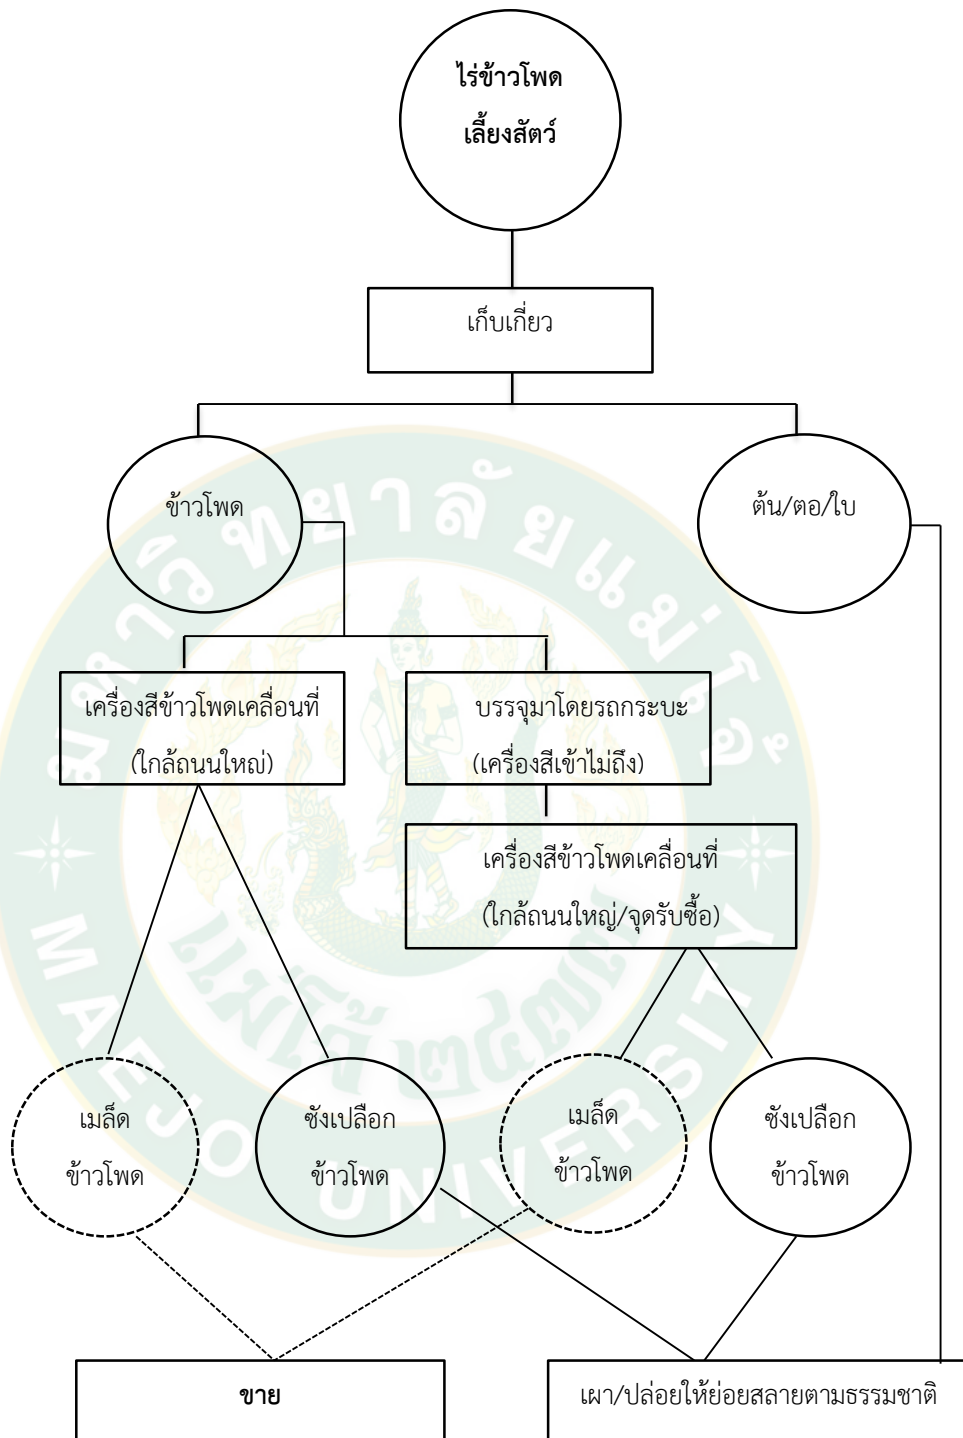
ไร่ข้าวโพด
เลี้ยงสัตว์

เก็บเกี่ยว

ข้าวโพด

ต้น/ตอ/ใบ

เครื่องสีข้าวโพดเคลื่อนที่
(ใกล้ถนนใหญ่)

บรรจุมาโดยรถกระบะ
(เครื่องสีเข้าไม่ถึง)

เครื่องสีข้าวโพดเคลื่อนที่
(ใกล้ถนนใหญ่/จุดรับซื้อ)

เมล็ด
ข้าวโพด

ซังเปลือก
ข้าวโพด

เมล็ด
ข้าวโพด

ซังเปลือก
ข้าวโพด

ขาย

เผา/ปล่อยให้ย่อยสลายตามธรรมชาติ